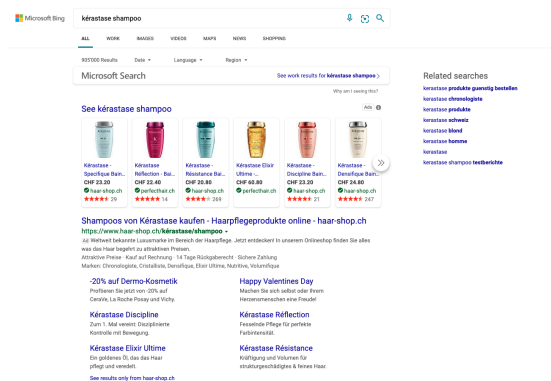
Microsoft Bing

kérastase shampoo

ALL WORK IMAGES VIDEOS MAPS NEWS SHOPPING

905'000 Results Date Language Region

Microsoft Search

See work results for kérastase shampoo

Why am I seeing this?

See kérastase shampoo

Ads

Kérastase - Specifique Bain... CHF 23.20 haar-shop.ch 29

Kérastase Reflection - Bain... CHF 22.40 perfecthair.ch 14

Kérastase - Résistance Bain... CHF 20.80 haar-shop.ch 269

Kérastase Elixir Ultime -... CHF 60.80 perfecthair.ch

Kérastase - Discipline Bain... CHF 23.20 haar-shop.ch 21

Kérastase - Densifique Bain... CHF 24.80 haar-shop.ch 247

Shampoos von Kérastase kaufen - Haarpflegeprodukte online - haar-shop.ch

https://www.haar-shop.ch/kérastase/shampoo

Ad Weltweit bekannte Luxusmarke im Bereich der Haarpflege. Jetzt entdecken! In unserem Onlineshop finden Sie alles was das Haar begehrt zu attraktiven Preisen.

Attraktive Preise · Kauf auf Rechnung · 14 Tage Rückgaberecht · Sichere Zahlung

Marken: Chronologiste, Cristalliste, Densifique, Elixir Ultime, Nutritive, Volumifique

-20% auf Dermo-Kosmetik
Profitieren Sie jetzt von -20% auf CeraVe, La Roche Posay und Vichy.

Happy Valentines Day
Machen Sie sich selbst oder Ihrem Herzensmenschen eine Freude!

Kérastase Discipline
Zum 1. Mal weniger Disziplinierte Kontrolle mit Bewegung.

Kérastase Réflection
Fesselnde Pflege für perfekte Farbintensität.

Kérastase Elixir Ultime
Ein goldenes Öl, das das Haar pflegt und veredelt.

Kérastase Résistance
Kräftigung und Volumen für strukturgeschädigtes & feines Haar

See results only from haar-shop.ch

Related searches

kérastase produkte guenstig bestellen
kérastase chronologiste
kérastase produkte
kérastase schweiz
kérastase blond
kérastase homme
kérastase
kérastase shampoo testberichte